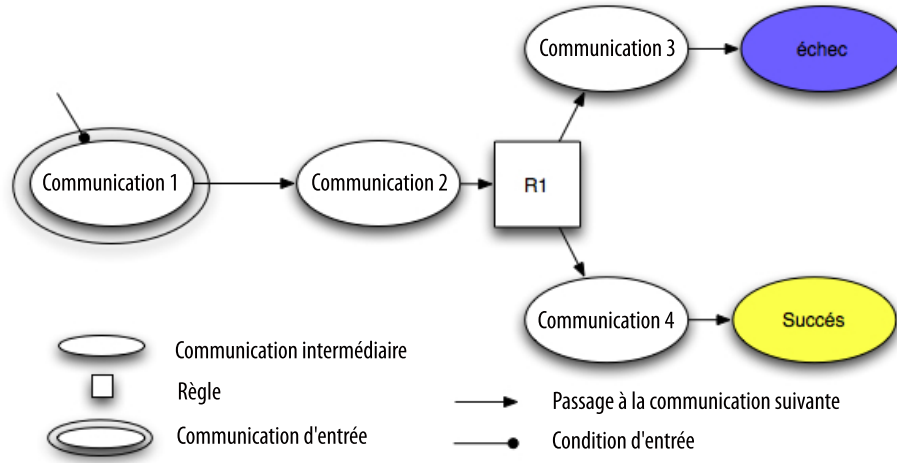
Communication 3

échec

Communication 1

Communication 2

R1

Communication 4

Succés

Communication intermédiaire

Règle

Communication d'entrée

Passage à la communication suivante

Condition d'entrée